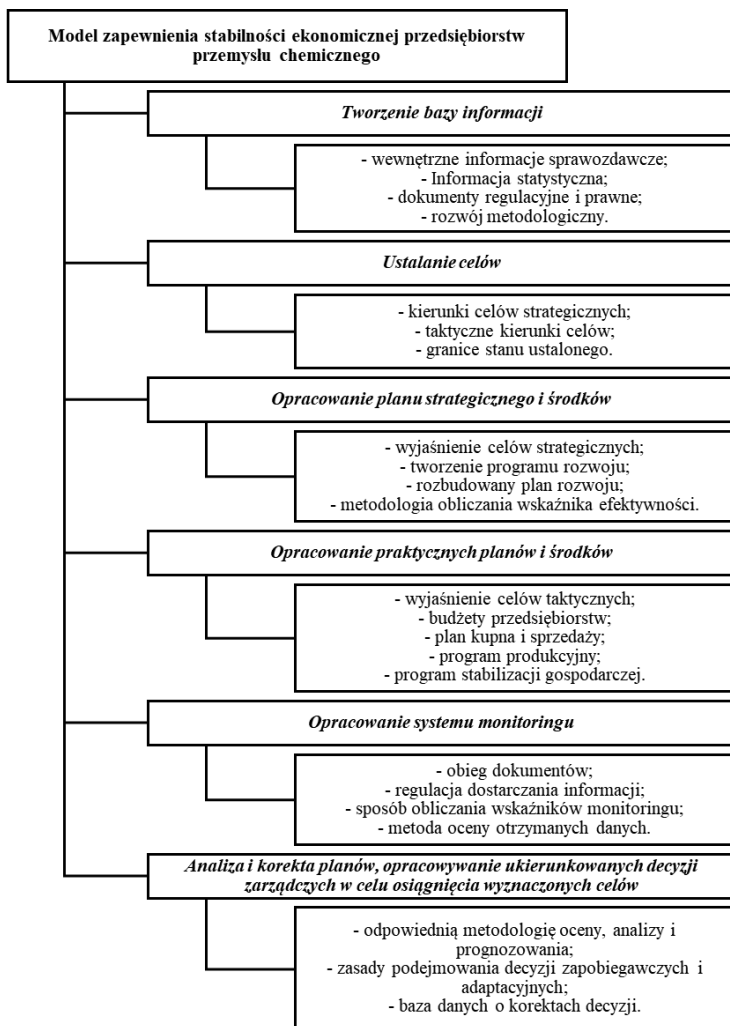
Model zapewnienia stabilności ekonomicznej przedsiębiorstw przemysłu chemicznego

Tworzenie bazy informacji

- wewnętrzne informacje sprawozdawcze;
- Informacja statystyczna;
- dokumenty regulacyjne i prawne;
- rozwój metodologiczny.

Ustalanie celów

- kierunki celów strategicznych;
- taktyczne kierunki celów;
- granice stanu ustalonego.

Opracowanie planu strategicznego i środków

- wyjaśnienie celów strategicznych;
- tworzenie programu rozwoju;
- rozbudowany plan rozwoju;
- metodologia obliczania wskaźnika efektywności.

Opracowanie praktycznych planów i środków

- wyjaśnienie celów taktycznych;
- budżety przedsiębiorstw;
- plan kupna i sprzedaży;
- program produkcyjny;
- program stabilizacji gospodarczej.

Opracowanie systemu monitoringu

- obieg dokumentów;
- regulacja dostarczania informacji;
- sposób obliczania wskaźników monitoringu;
- metoda oceny otrzymanych danych.

Analiza i korekta planów, opracowywanie ukierunkowanych decyzji zarządczych w celu osiągnięcia wyznaczonych celów

- odpowiednią metodologię oceny, analizy i prognozowania;
- zasady podejmowania decyzji zapobiegawczych i adaptacyjnych;
- baza danych o korektach decyzji.